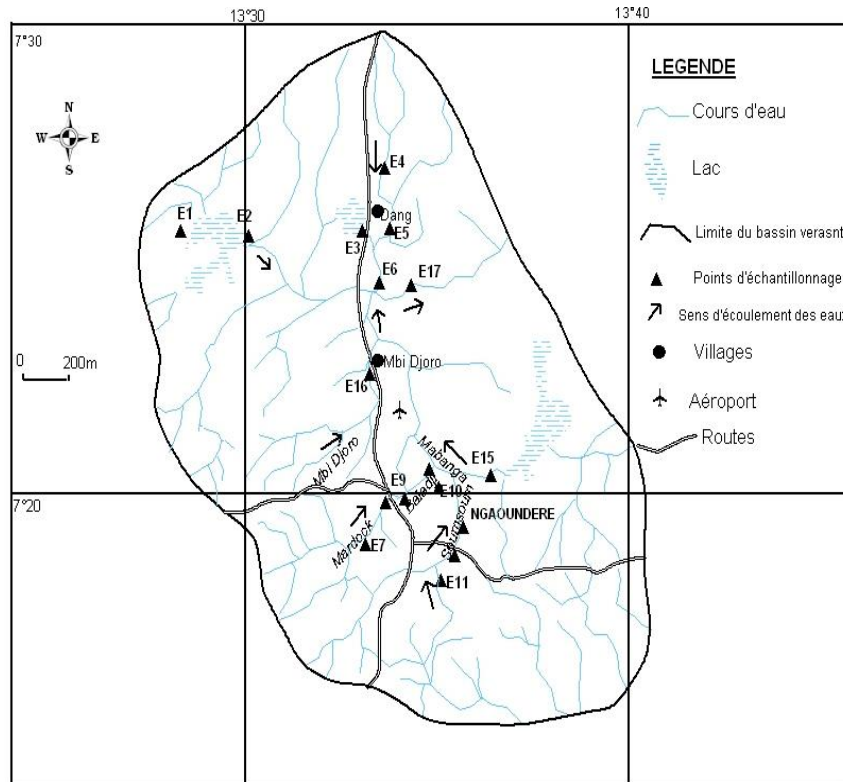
13°30
13°40
7°30
7°20
N
W
E
S
0 200m
LEGENDE
Cours d'eau
Lac
Limite du bassin verasnt
Points d'échantillonnage
Sens d'écoulement des eaux
Villages
Aéroport
Routes
E1
E2
E4
Dang
E3
E5
E6
E17
Mbi Djoro
E16
Mbi Djoro
Mabanga
E15
E9
Baladji
E10
Marlock
Saoumsoum
NGAOUNDERE
E7
E11